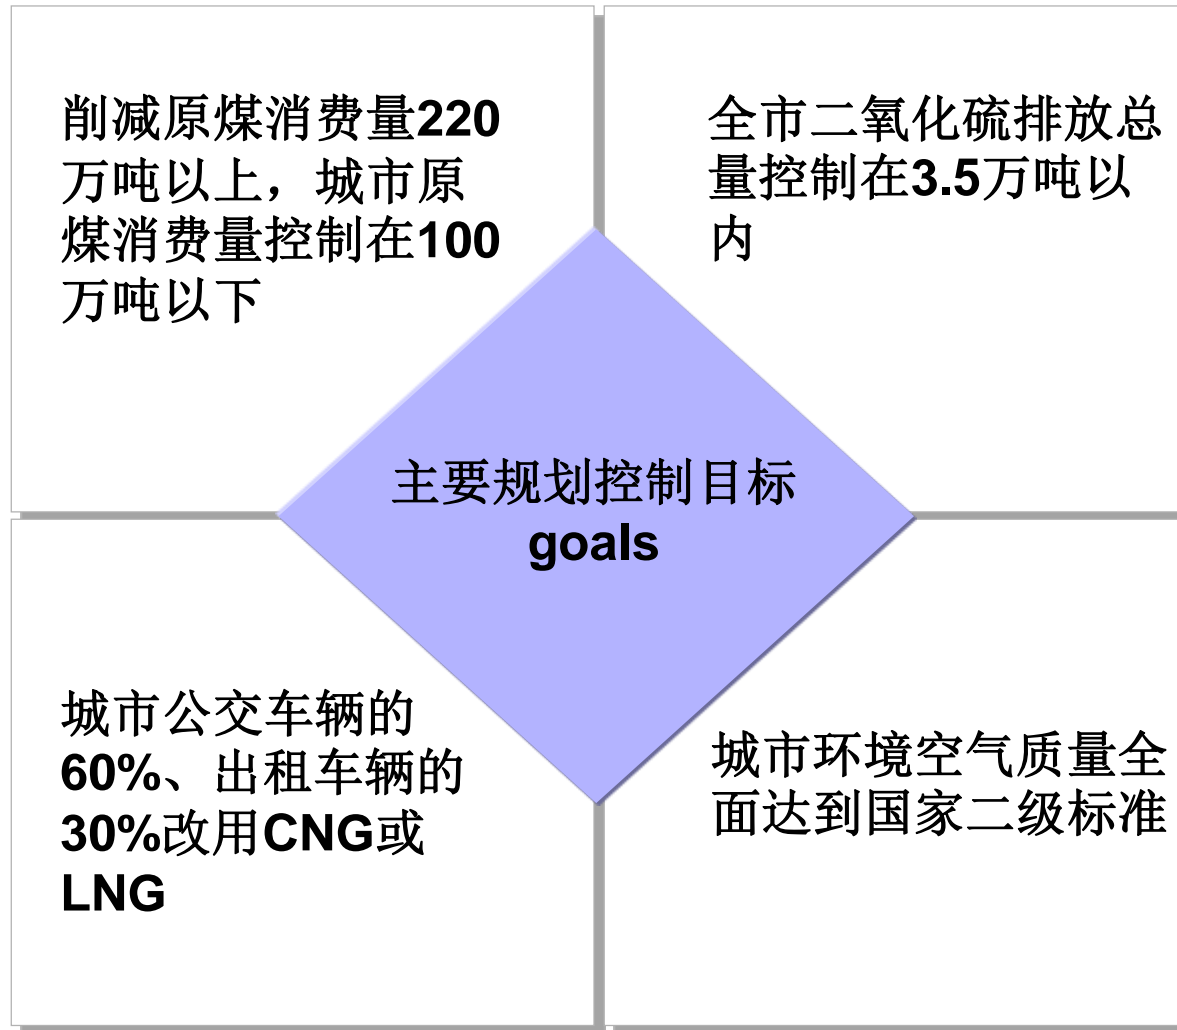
削减原煤消费量220万吨以上，城市原煤消费量控制在100万吨以下

全市二氧化硫排放总量控制在3.5万吨以内

主要规划控制目标
goals

城市公交车辆的60%、出租车辆的30%改用CNG或LNG

城市环境空气质量全面达到国家二级标准